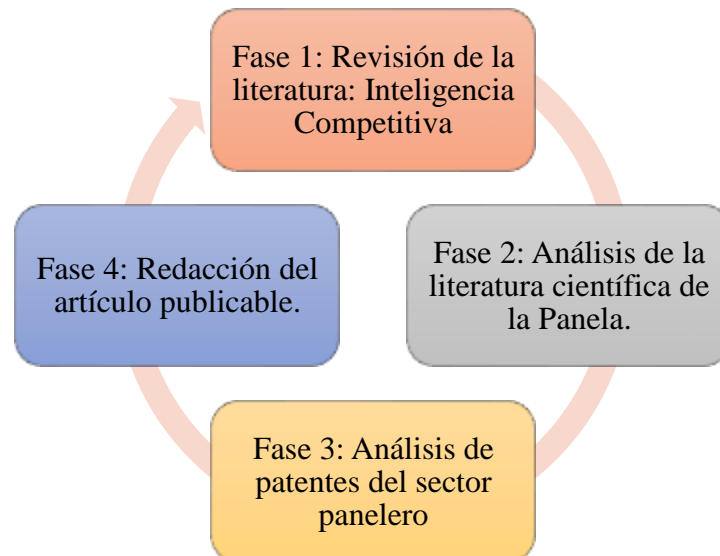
Fase 1: Revisión de la literatura: Inteligencia Competitiva

Fase 2: Análisis de la literatura científica de la Panela.

Fase 3: Análisis de patentes del sector panelero

Fase 4: Redacción del artículo publicable.